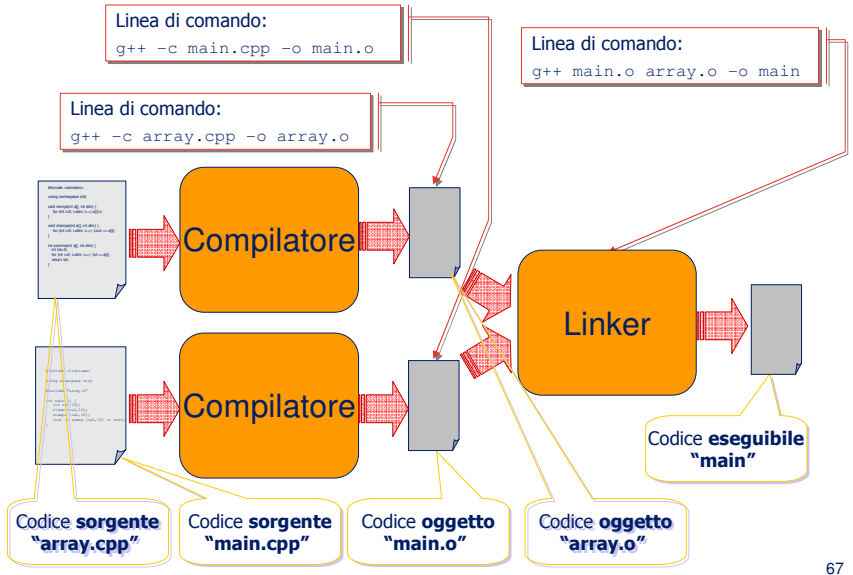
Linea di comando:
g++ –c main.cpp –o main.o

Linea di comando:
g++ main.o array.o –o main

Linea di comando:
g++ –c array.cpp –o array.o

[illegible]

Compilatore

Linker

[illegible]

Compilatore

Codice **eseguibile** **"main"**

Codice **sorgente** **"array.cpp"**

Codice **sorgente** **"main.cpp"**

Codice **oggetto** **"main.o"**

Codice **oggetto** **"array.o"**

67